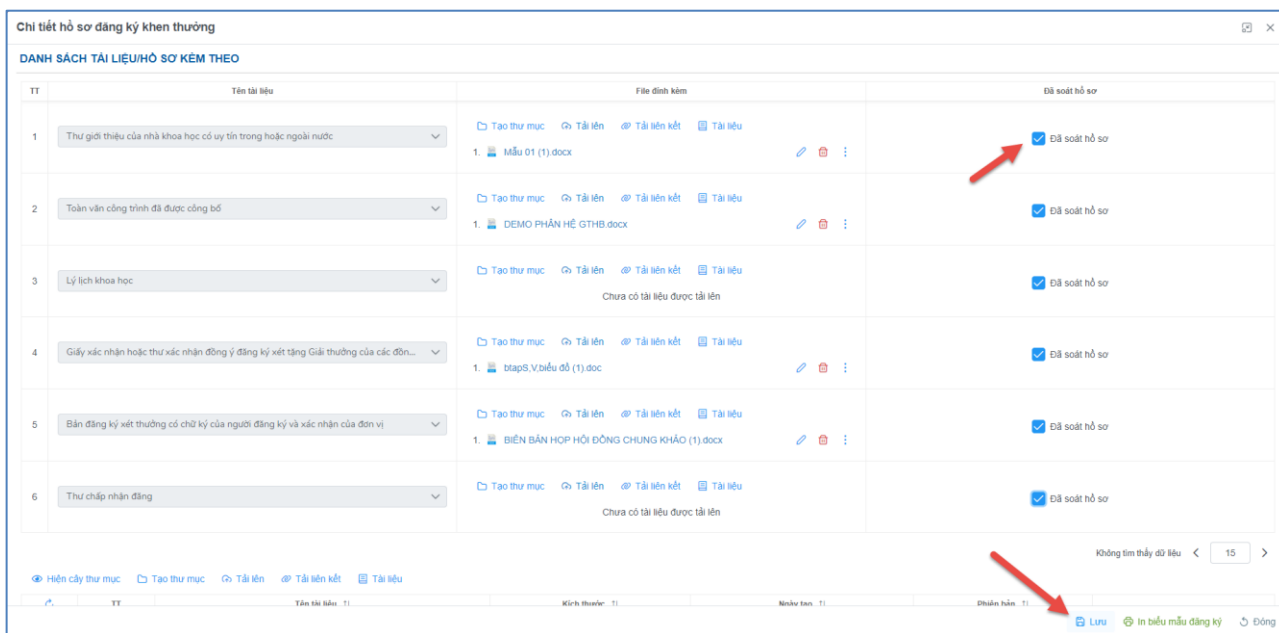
Chi tiết hồ sơ đăng ký khen thưởng

DANH SÁCH TÀI LIỆU/HỒ SƠ KÈM THEO

| TT | Tên tài liệu | File đính kèm | Đã soát hồ sơ |
|---|---|---|---|
| 1 | Thư giới thiệu của nhà khoa học có uy tín trong hoặc ngoài nước | Tạo thư mục Tải lên Tải liên kết Tài liệu 1. Mẫu 01 (1).docx | Đã soát hồ sơ |
| 2 | Toàn văn công trình đã được công bố | Tạo thư mục Tải lên Tải liên kết Tài liệu 1. DEMO PHÂN HỆ GTHB.docx | Đã soát hồ sơ |
| 3 | Lý lịch khoa học | Tạo thư mục Tải lên Tải liên kết Tài liệu Chưa có tài liệu được tải lên | Đã soát hồ sơ |
| 4 | Giấy xác nhận hoặc thư xác nhận đồng ý đăng ký xét tặng Giải thưởng của các đồn... | Tạo thư mục Tải lên Tải liên kết Tài liệu 1. btapS,V,biểu đồ (1).doc | Đã soát hồ sơ |
| 5 | Bản đăng ký xét thưởng có chữ ký của người đăng ký và xác nhận của đơn vị | Tạo thư mục Tải lên Tải liên kết Tài liệu 1. BIÊN BẢN HỌP HỘI ĐỒNG CHUNG KHẢO (1).docx | Đã soát hồ sơ |
| 6 | Thư chấp nhận đăng | Tạo thư mục Tải lên Tải liên kết Tài liệu Chưa có tài liệu được tải lên | Đã soát hồ sơ |

Không tìm thấy dữ liệu 15

Hiện cây thư mục Tạo thư mục Tải lên Tải liên kết Tài liệu

| | TT | Tên tài liệu | Kích thước | Ngày tạo | Phiên bản |
|---|---|---|---|---|---|

Lưu In biểu mẫu đăng ký Đóng